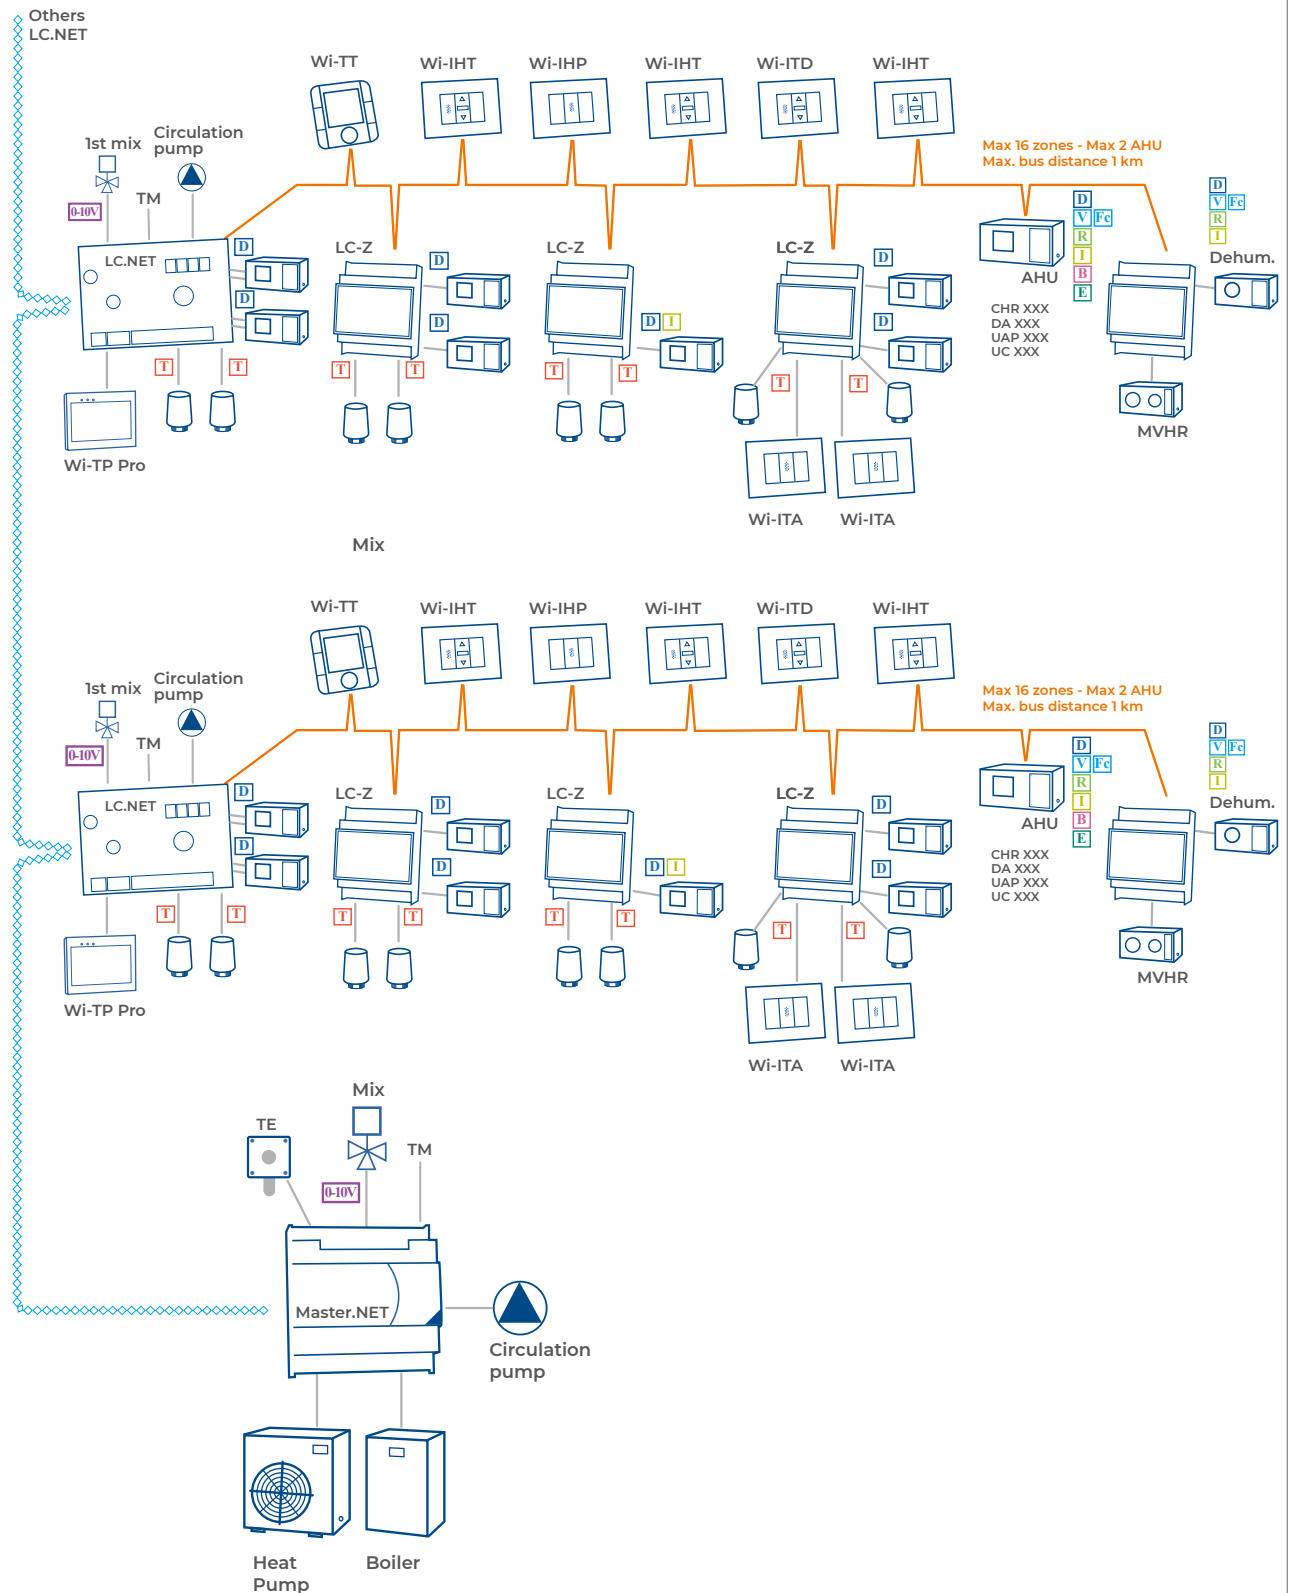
Others
LC.NET

Wi-TT Wi-IHT Wi-IHP Wi-IHT Wi-ITD Wi-IHT

Max 16 zones - Max 2 AHU
Max. bus distance 1 km

1st mix
Circulation pump
0-10V
TM
LC.NET
D
D
T T
Wi-TP Pro

LC-Z
D
D
T T

LC-Z
D I
T T

LC-Z
D
D
T T
Wi-ITA Wi-ITA

D V Fc R I B E
AHU
CHR XXX
DA XXX
UAP XXX
UC XXX

D V Fc R I
Dehum.
MVHR

Mix

Wi-TT Wi-IHT Wi-IHP Wi-IHT Wi-ITD Wi-IHT

Max 16 zones - Max 2 AHU
Max. bus distance 1 km

1st mix
Circulation pump
0-10V
TM
LC.NET
D
D
T T
Wi-TP Pro

LC-Z
D
D
T T

LC-Z
D I
T T

LC-Z
D
D
T T
Wi-ITA Wi-ITA

D V Fc R I B E
AHU
CHR XXX
DA XXX
UAP XXX
UC XXX

D V Fc R I
Dehum.
MVHR

Mix
TE
TM
0-10V
Master.NET
Circulation pump
Heat Pump
Boiler